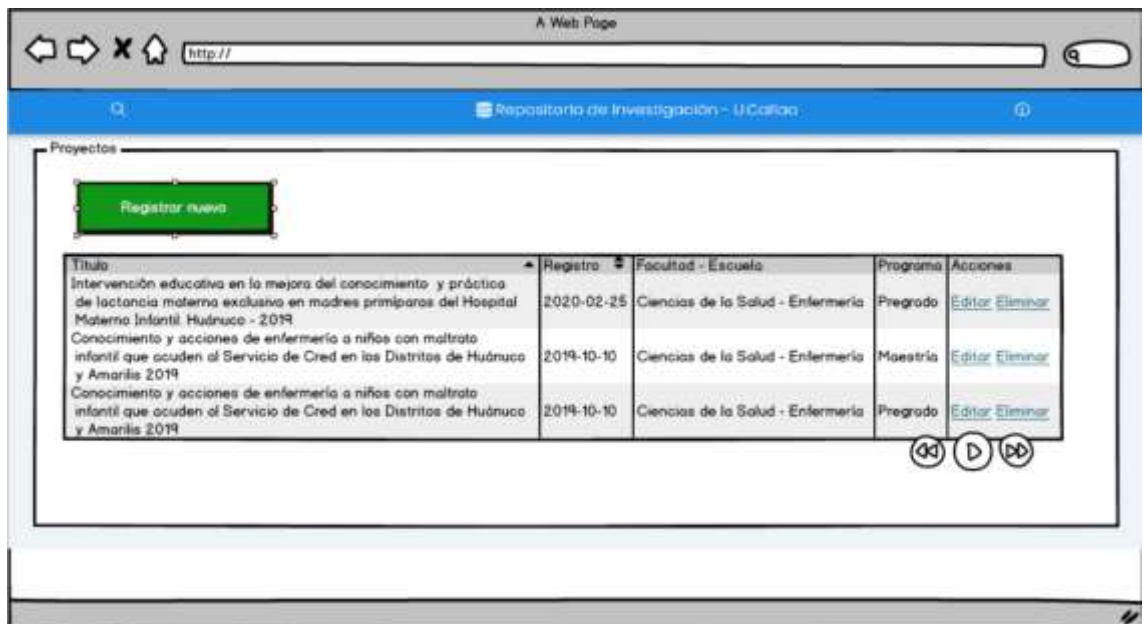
A Web Page

http://

Repositorio de Investigación - UCallao

Proyectos

Registrar nuevo

| Titulo | Registro | Facultad - Escuela | Programa | Acciones |
|---|---|---|---|---|
| Intervención educativa en la mejora del conocimiento y práctica de lactancia materna exclusiva en madres primiparas del Hospital Materno Infantil Huánuco - 2019 | 2020-02-25 | Ciencias de la Salud - Enfermería | Pregrado | Editar Eliminar |
| Conocimiento y acciones de enfermería a niños con maltrato infantil que acuden al Servicio de Cred en los Distritos de Huánuco y Amarilis 2019 | 2019-10-10 | Ciencias de la Salud - Enfermería | Maestría | Editar Eliminar |
| Conocimiento y acciones de enfermería a niños con maltrato infantil que acuden al Servicio de Cred en los Distritos de Huánuco y Amarilis 2019 | 2019-10-10 | Ciencias de la Salud - Enfermería | Pregrado | Editar Eliminar |